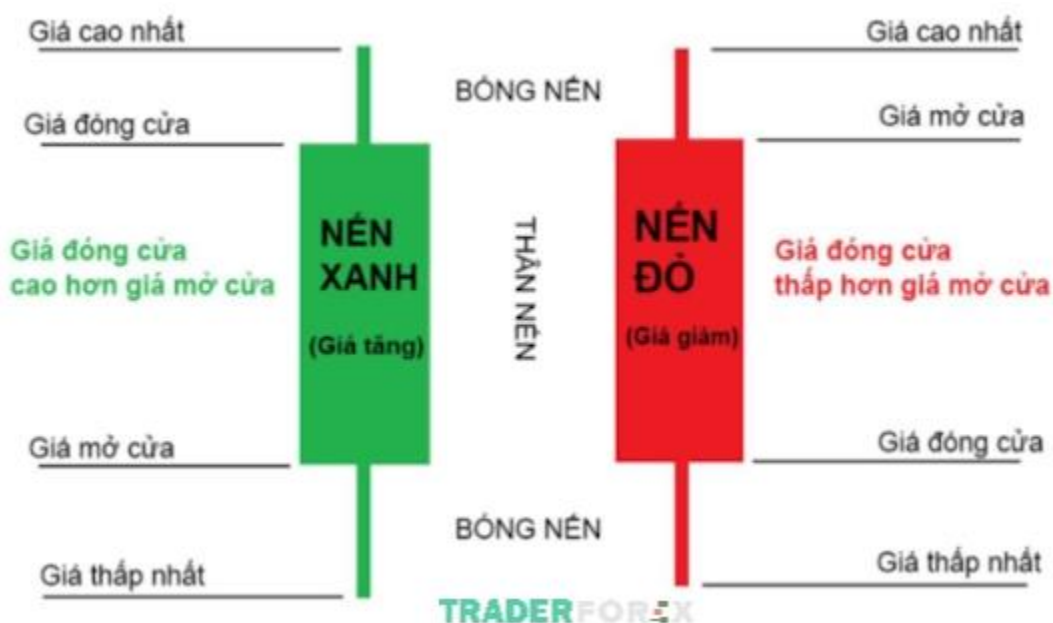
Giá cao nhất

BÓNG NẾN

Giá cao nhất

Giá đóng cửa

Giá mở cửa

Giá đóng cửa cao hơn giá mở cửa

NẾN XANH

(Giá tăng)

THÂN NẾN

NẾN ĐỎ

(Giá giảm)

Giá đóng cửa thấp hơn giá mở cửa

Giá mở cửa

Giá đóng cửa

BÓNG NẾN

Giá thấp nhất

Giá thấp nhất

TRADERFOREX